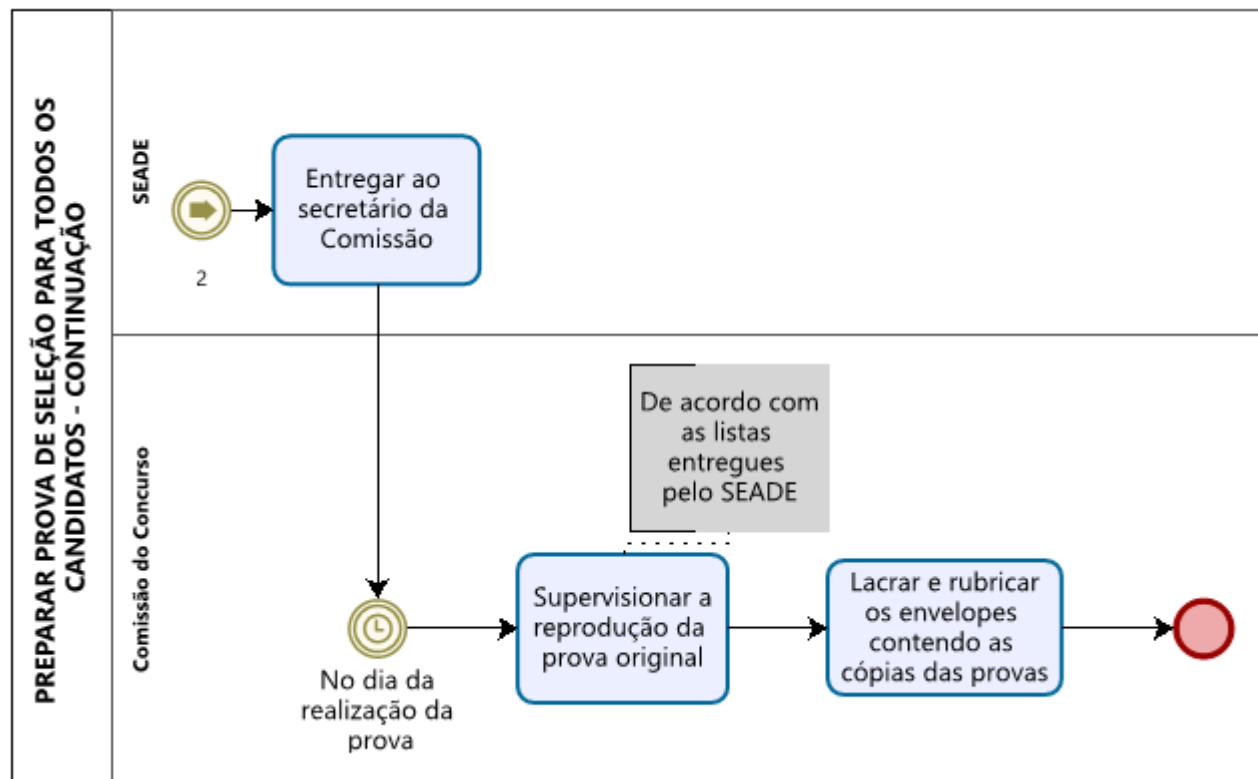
PREPARAR PROVA DE SELEÇÃO PARA TODOS OS CANDIDATOS - CONTINUAÇÃO

SEADE

2

Entregar ao secretário da Comissão

Comissão do Concurso

De acordo com as listas entregues pelo SEADE

No dia da realização da prova

Supervisionar a reprodução da prova original

Lacrar e rubricar os envelopes contendo as cópias das provas